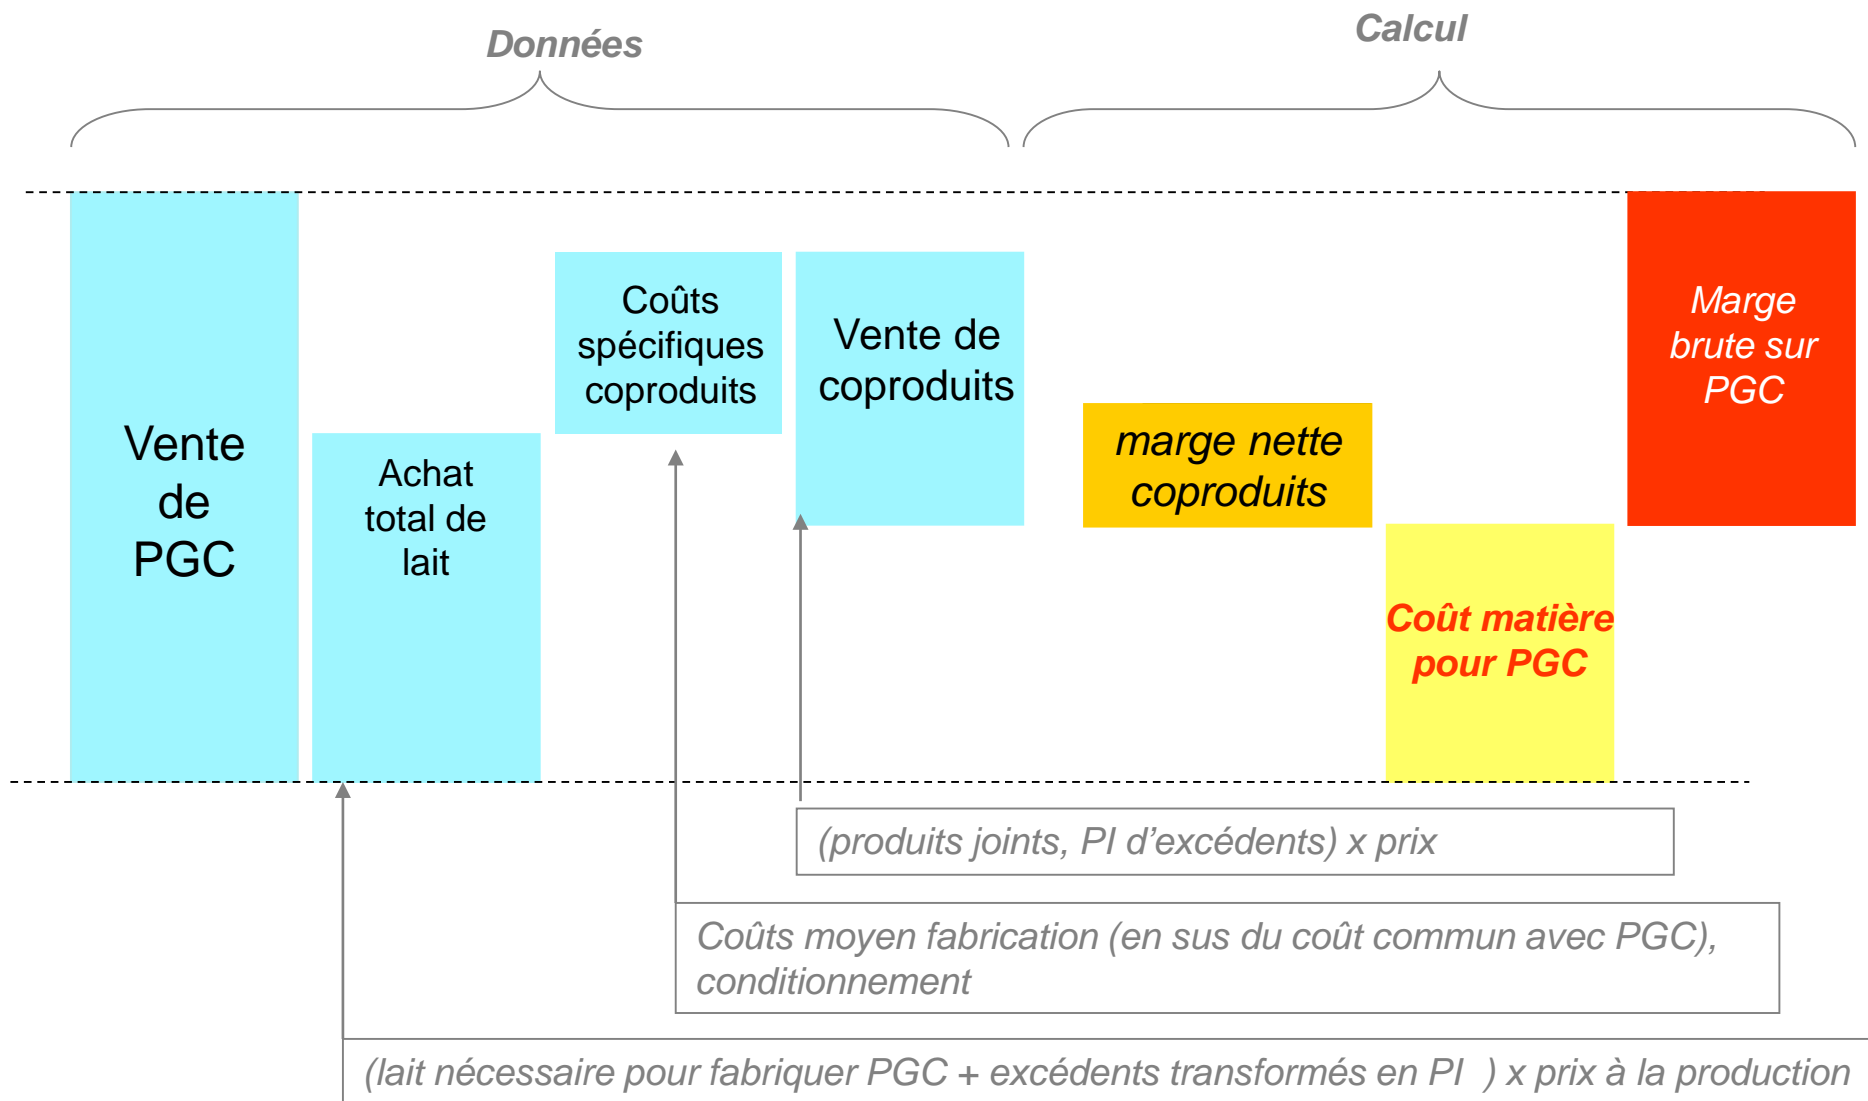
Données

Calcul

Vente de PGC

Achat total de lait

Coûts spécifiques coproduits

Vente de coproduits

marge nette coproduits

Coût matière pour PGC

Marge brute sur PGC

(produits joints, PI d'excédents) x prix

Coûts moyen fabrication (en sus du coût commun avec PGC), conditionnement

(lait nécessaire pour fabriquer PGC + excédents transformés en PI ) x prix à la production